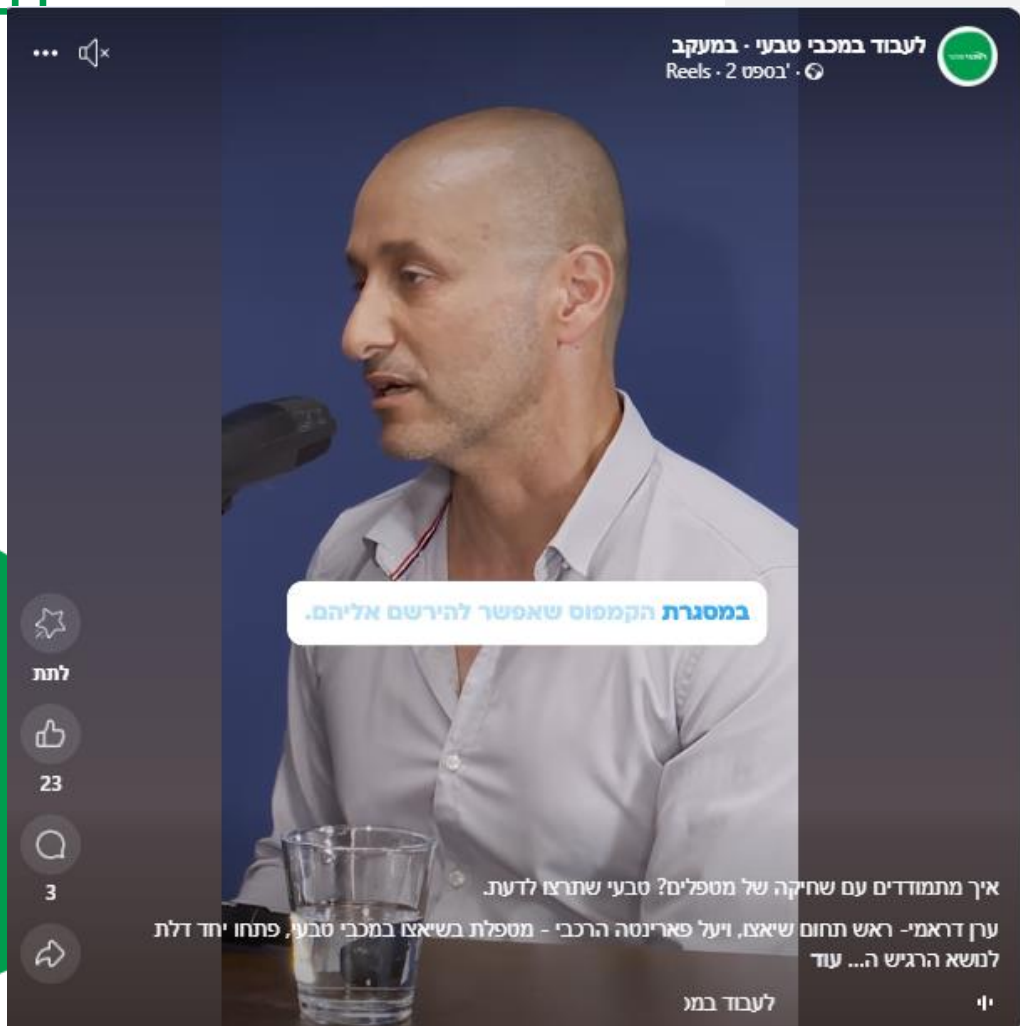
לעבוד במכבי טבעי · במעקב
Reels · 2 בספט' ·

במסגרת הקמפוס שאפשר להירשם אליהם.

לתת
23
3

איך מתמודדים עם שחיקה של מטפלים? טבעי שתרצו לדעת.
ערן דראמי- ראש תחום שיאצו, ויעל פארינטה הרכבי - מטפלת בשיאצו במכבי טבעי, פתחו יחד דלת לנושא הרגיש ה... עוד
לעבוד במכ